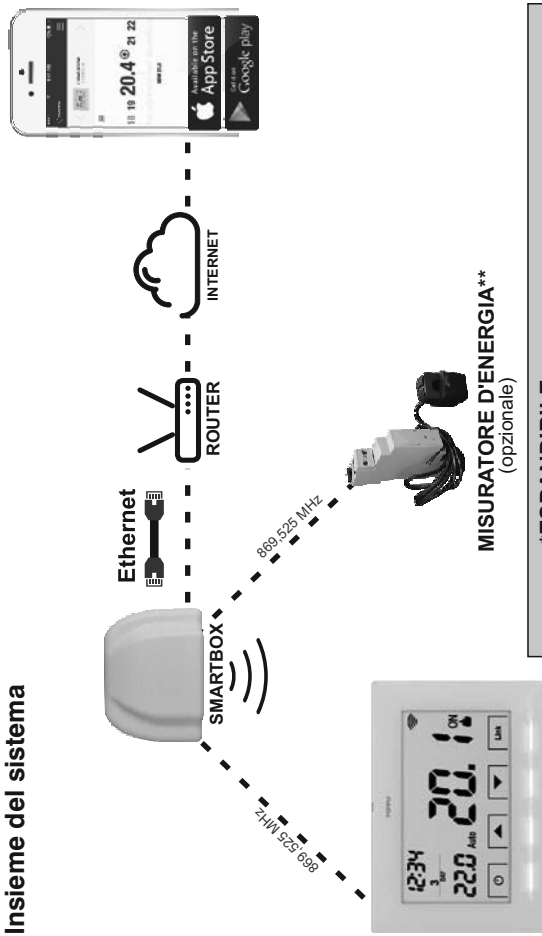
Insieme del sistema

869,525 MHz

SMARTBOX

Ethernet

ROUTER

INTERNET

Available on the App Store

Get it on Google play

18 19 20.4 21 22

869,525 MHz

MISURATORE D'ENERGIA**
(opzionale)

12:34
22.0 Auto
20.1

*TERMINALE